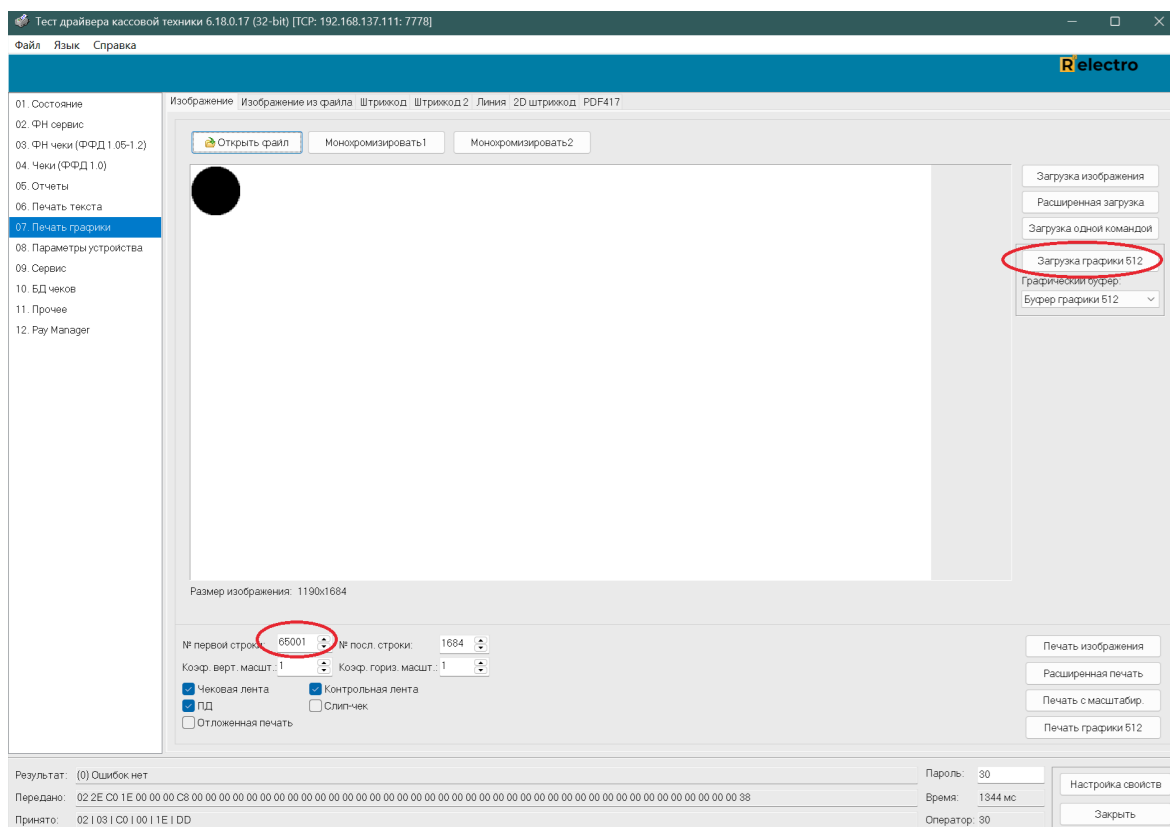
Тест драйвера кассовой техники 6.18.0.17 (32-bit) [TCP: 192.168.137.111: 7778]

Файл Язык Справка

Relectro

01. Состояние
02. ФН сервис
03. ФН чеки (ФФД 1.05-1.2)
04. Чеки (ФФД 1.0)
05. Отчеты
06. Печать текста
07. Печать графики
08. Параметры устройства
09. Сервис
10. БД чеков
11. Прочее
12. Pay Manager

Изображение Изображение из файла Штрихкод Штрихкод 2 Линия 2D штрихкод PDF417

Открыть файл Монохромизировать1 Монохромизировать2

Загрузка изображения
Расширенная загрузка
Загрузка одной командой
Загрузка графики 512
Графический буфер:
Буфер графики 512

Размер изображения: 1190x1684

№ первой строки: 65001 № посл. строки: 1684
Коэф. верт. масшт.: 1 Коэф. гориз. масшт.: 1
Чековая лента Контрольная лента
ПД Слип-чек
Отложенная печать

Печать изображения
Расширенная печать
Печать с масштабир.
Печать графики 512

Результат: (0) Ошибок нет
Передано: 02 2E C0 1E 00 00 00 C8 00 00 00 00 00 00 00 00 00 00 00 00 00 00 00 00 00 00 00 00 00 00 00 00 00 00 00 00 00 00 00 00 00 00 00 00 00 00 00 00 00 00 00 00 38
Принято: 02 | 03 | C0 | 00 | 1E | DD
Пароль: 30
Время: 1344 мс
Оператор: 30
Настройка свойств
Закрыть